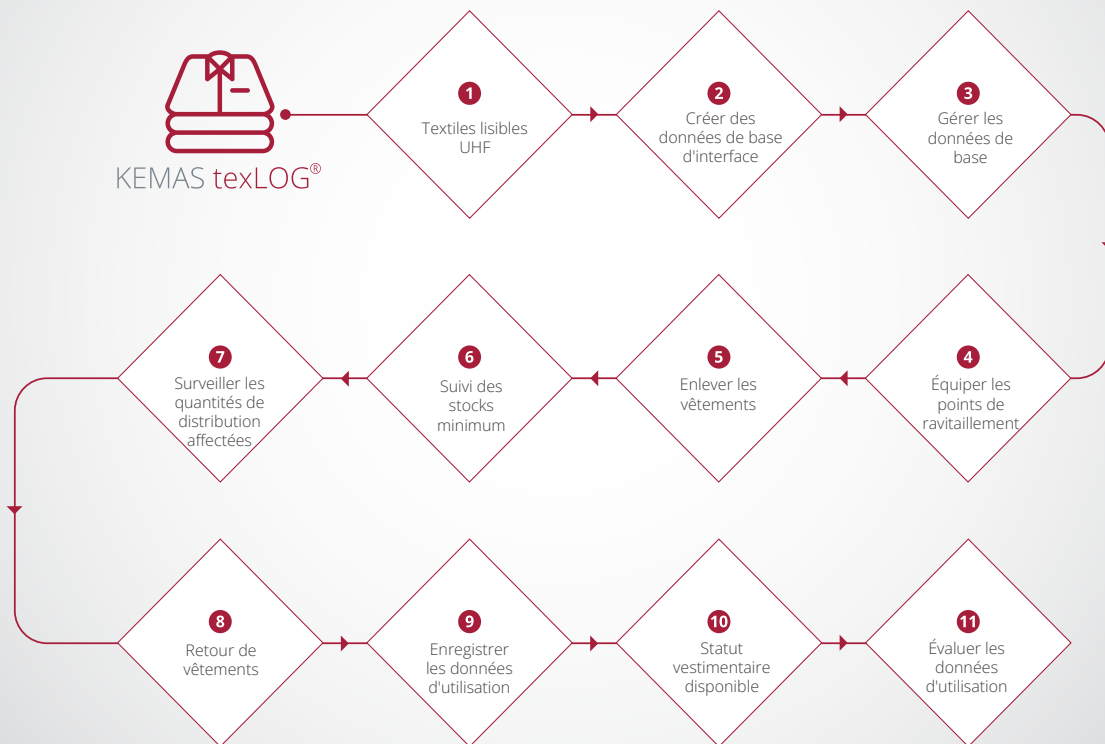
KEMAS texLOG®

1
Textiles lisibles UHF

2
Créer des données de base d'interface

3
Gérer les données de base

4
Équiper les points de ravitaillement

5
Enlever les vêtements

6
Suivi des stocks minimum

7
Surveiller les quantités de distribution affectées

8
Retour de vêtements

9
Enregistrer les données d'utilisation

10
Statut vestimentaire disponible

11
Évaluer les données d'utilisation